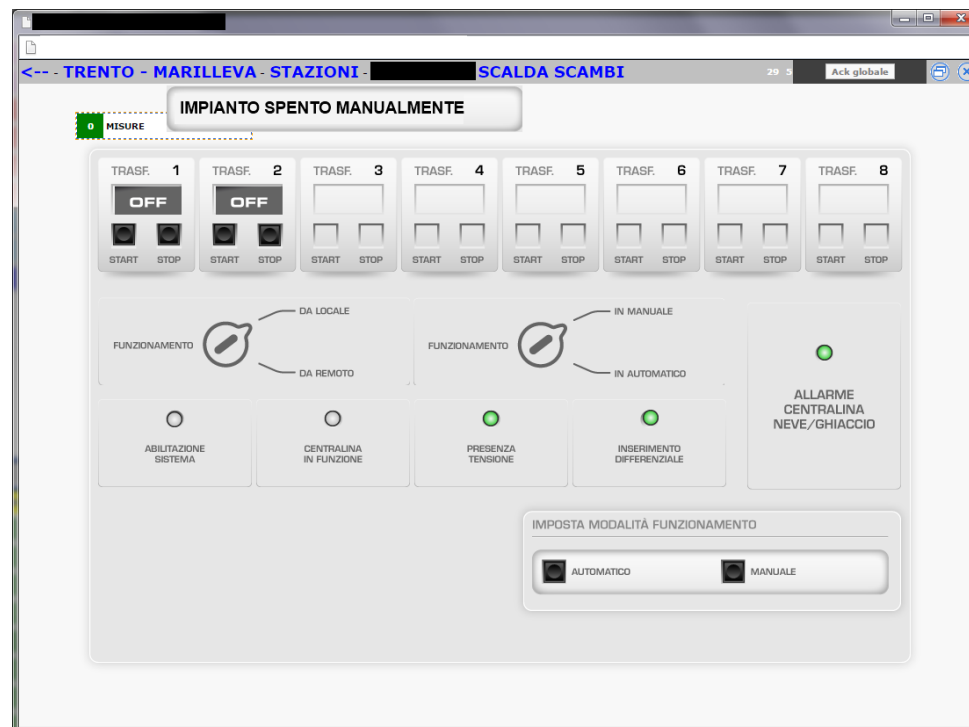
<-- - TRENTO - MARILLEVA - STAZIONI - SCALDA SCAMBI

29 5

Ack globale

IMPIANTO SPENTO MANUALMENTE

0 MISURE

TRASF. 1
OFF
START STOP

TRASF. 2
OFF
START STOP

TRASF. 3
START STOP

TRASF. 4
START STOP

TRASF. 5
START STOP

TRASF. 6
START STOP

TRASF. 7
START STOP

TRASF. 8
START STOP

FUNZIONAMENTO
DA LOCALE
DA REMOTO

FUNZIONAMENTO
IN MANUALE
IN AUTOMATICO

ALLARME CENTRALINA NEVE/GHIACCIO

ABILITAZIONE SISTEMA

CENTRALINA IN FUNZIONE

PRESENZA TENSIONE

INSERIMENTO DIFFERENZIALE

IMPOSTA MODALITÀ FUNZIONAMENTO

AUTOMATICO

MANUALE